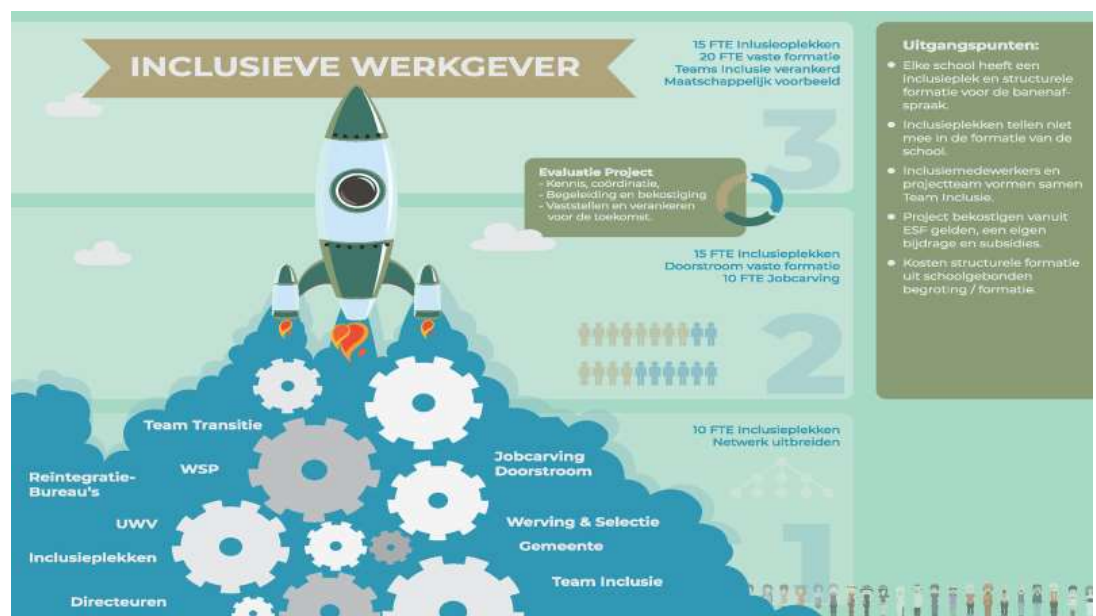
INCLUSIEVE WERKGEVER

15 FTE Inclusieplekken
20 FTE vaste formatie
Teams Inclusie verankerd
Maatschappelijk voorbeeld

3

Evaluatie Project
- Kennis, coördinatie,
- Begeleiding en bekostiging
- Vaststellen en verankeren voor de toekomst.

15 FTE Inclusieplekken
Doorstroom vaste formatie
10 FTE Jobcarving

2

10 FTE Inclusieplekken
Netwerk uitbreiden

1

Uitgangspunten:
• Elke school heeft een inclusieplek en structurele formatie voor de banenafspraak.
• Inclusieplekken tellen niet mee in de formatie van de school.
• Inclusiemedewerkers en projectteam vormen samen Team Inclusie.
• Project bekostigen vanuit ESF gelden, een eigen bijdrage en subsidies.
• Kosten structurele formatie uit schoolgebonden begroting / formatie.

Team Transitie
WSP
Reintegratie-Bureau's
UWV
Inclusieplekken
Directeuren
Jobcarving
Doorstroom
Werving & Selectie
Gemeente
Team Inclusie